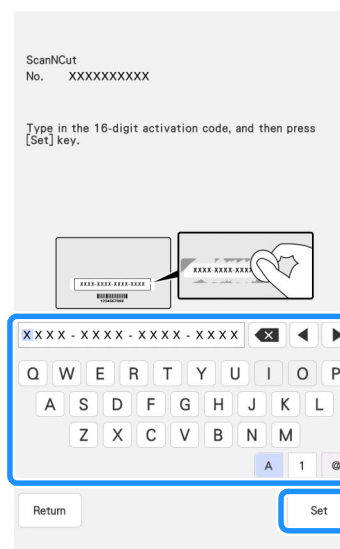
ScanNCut
No. XXXXXXXXXX

Type in the 16-digit activation code, and then press [Set] key.

XXXX-XXXX-XXXX-XXXX

XXXX-XXXX-XXXX

XXXX - XXXX - XXXX - XXXX

Q W E R T Y U I O P
A S D F G H J K L
Z X C V B N M
A 1 @

Return

Set